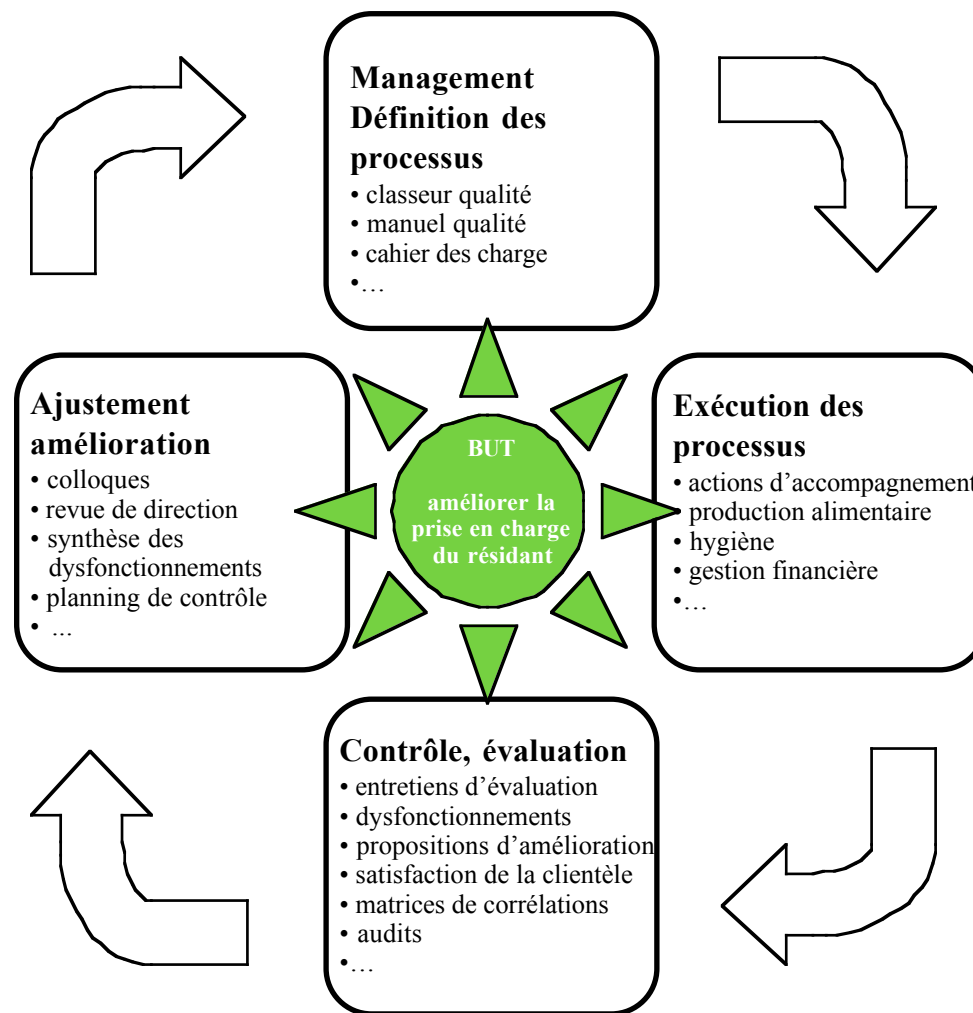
Management Définition des processus
• classeur qualité
• manuel qualité
• cahier des charge
•…

Ajustement amélioration
• colloques
• revue de direction
• synthèse des dysfonctionnements
• planning de contrôle
• …

BUT

améliorer la prise en charge du résidant

Exécution des processus
• actions d'accompagnement
• production alimentaire
• hygiène
• gestion financière
•…

Contrôle, évaluation
• entretiens d'évaluation
• dysfonctionnements
• propositions d'amélioration
• satisfaction de la clientèle
• matrices de corrélations
• audits
•…